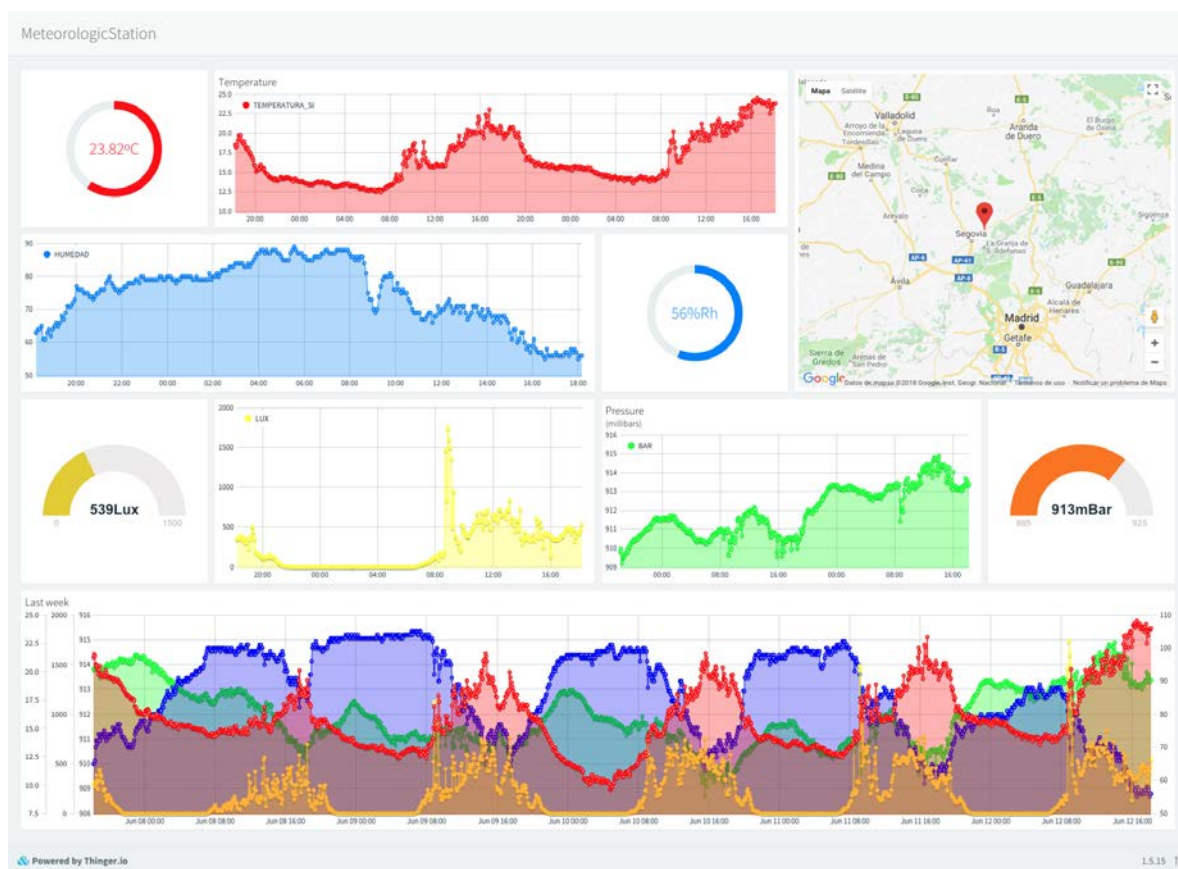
MeteorologicStation

23.82ºC

Temperature
TEMPERATURA_SI
25.0
22.5
20.0
17.5
15.0
12.5
10.0
20:00 00:00 04:00 08:00 12:00 16:00 20:00 00:00 04:00 08:00 12:00 16:00

Mapa Satélite
Valladolid
Aranda de Duero
Medina del Campo
Cuéllar
Segovia
La Granja de San Ildefonso
Ávila
Guadalajara
Madrid
Getafe
Alcalá de Henares
Sigüenza
Sierra de Gredos
Arenas de San Pedro
Google Datos de mapas ©2018 Google, Inst. Geogr. Nacional Términos de uso Notificar un problema de Maps

HUMEDAD
90
80
70
60
50
20:00 22:00 00:00 02:00 04:00 06:00 08:00 10:00 12:00 14:00 16:00 18:00

56%Rh

539Lux
0 1500

LUX
2000
1500
1000
500
0
20:00 00:00 04:00 08:00 12:00 16:00

Pressure
(millibars)
BAR
916
915
914
913
912
911
910
909
00:00 08:00 16:00 00:00 08:00 16:00

913mBar
885 925

Last week
25.0 22.5 20.0 17.5 15.0 12.5 10.0 7.5
2000 1500 1000 500 0
916 915 914 913 912 911 910 909 908
110 100 90 80 70 60 50
Jun 08 00:00 Jun 08 08:00 Jun 08 16:00 Jun 09 00:00 Jun 09 08:00 Jun 09 16:00 Jun 10 00:00 Jun 10 08:00 Jun 10 16:00 Jun 11 00:00 Jun 11 08:00 Jun 11 16:00 Jun 12 00:00 Jun 12 08:00 Jun 12 16:00

Powered by Thinger.io
1.5.15